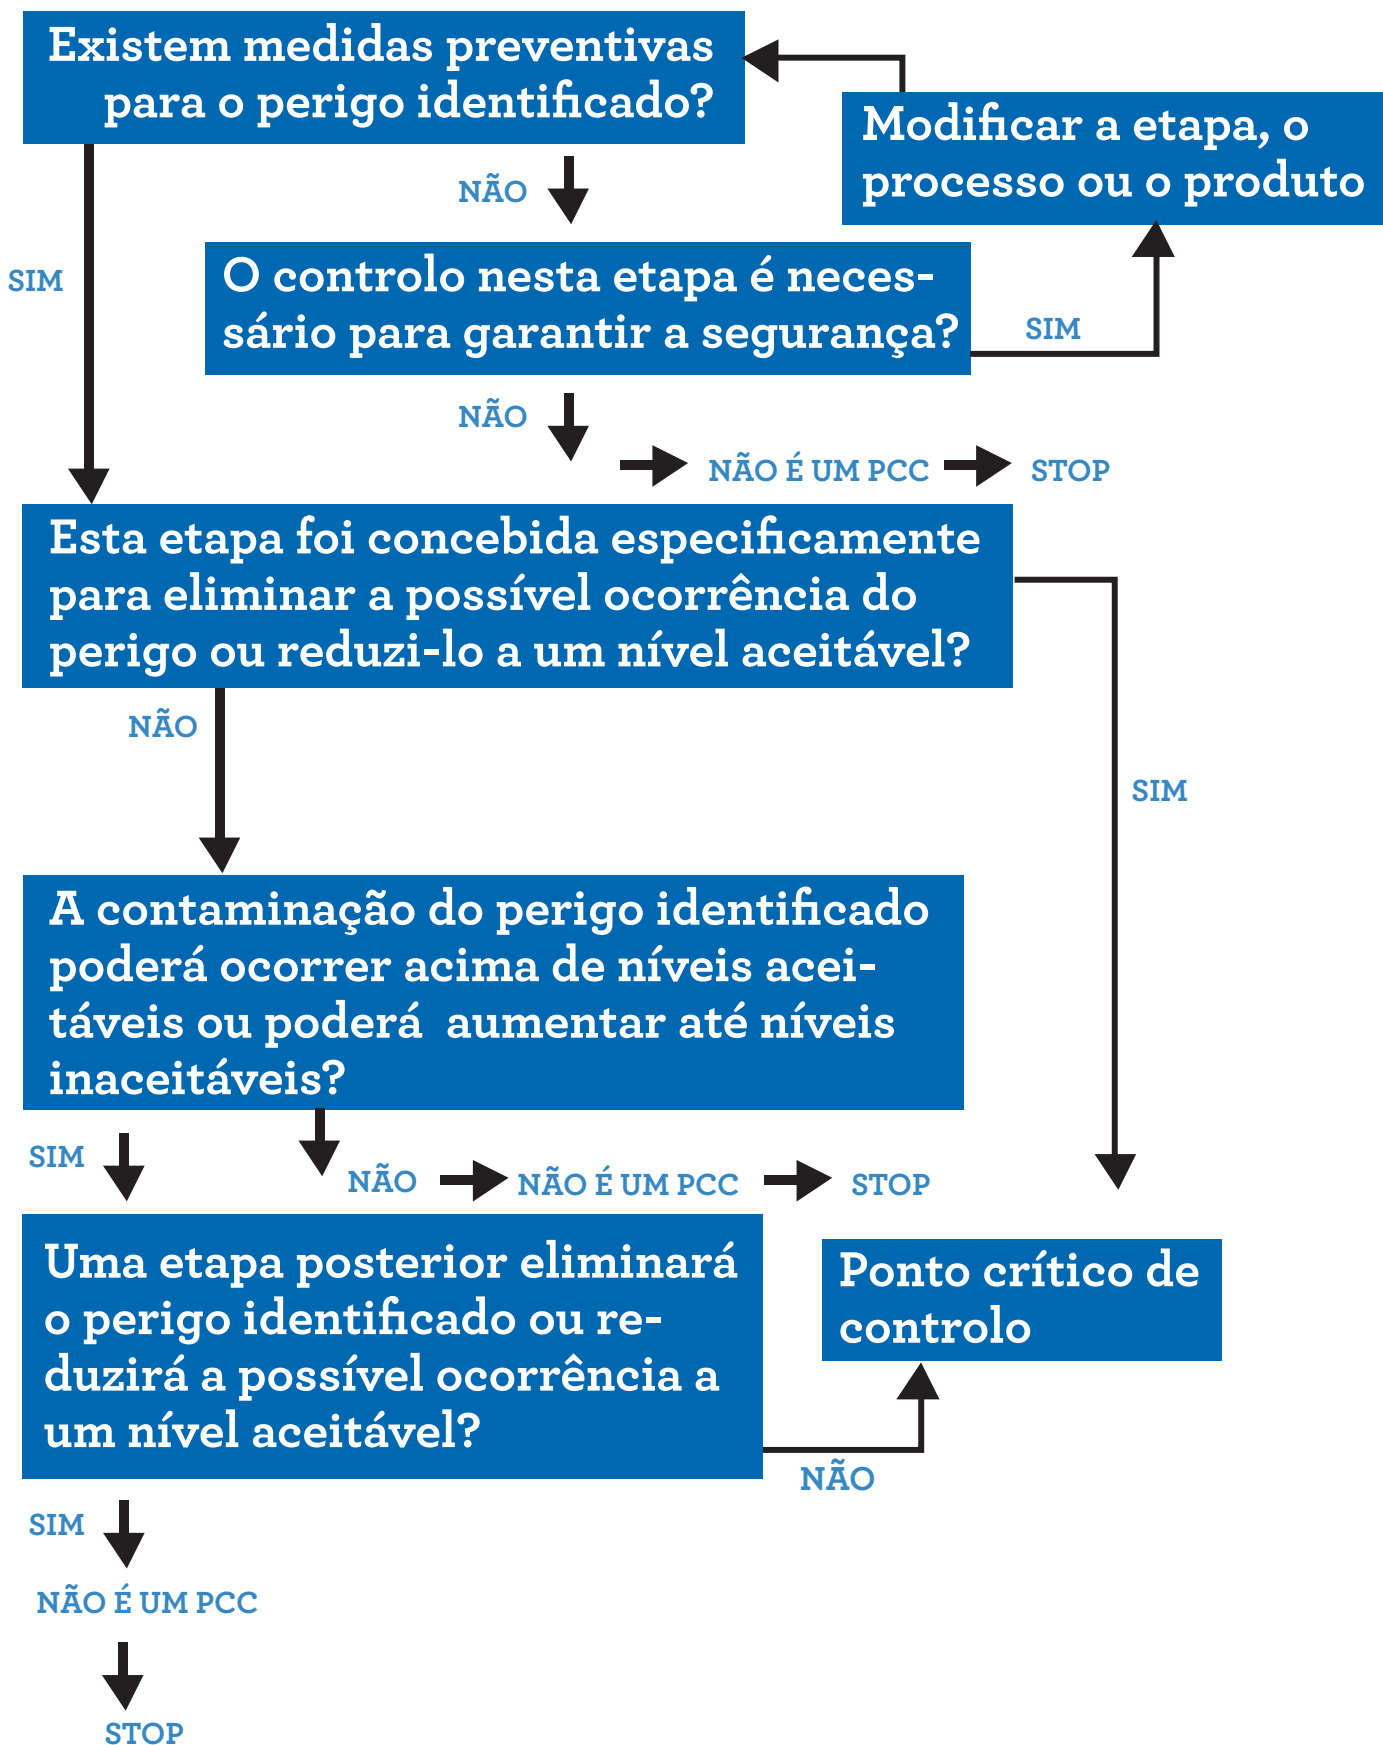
Existem medidas preventivas para o perigo identificado?

Modificar a etapa, o processo ou o produto

NÃO

SIM

O controlo nesta etapa é necessário para garantir a segurança?

SIM

NÃO

NÃO É UM PCC

STOP

Esta etapa foi concebida especificamente para eliminar a possível ocorrência do perigo ou reduzi-lo a um nível aceitável?

NÃO

SIM

A contaminação do perigo identificado poderá ocorrer acima de níveis aceitáveis ou poderá  aumentar até níveis inaceitáveis?

SIM

NÃO

NÃO É UM PCC

STOP

Uma etapa posterior eliminará o perigo identificado ou reduzirá a possível ocorrência a um nível aceitável?

Ponto crítico de controlo

NÃO

SIM

NÃO É UM PCC

STOP